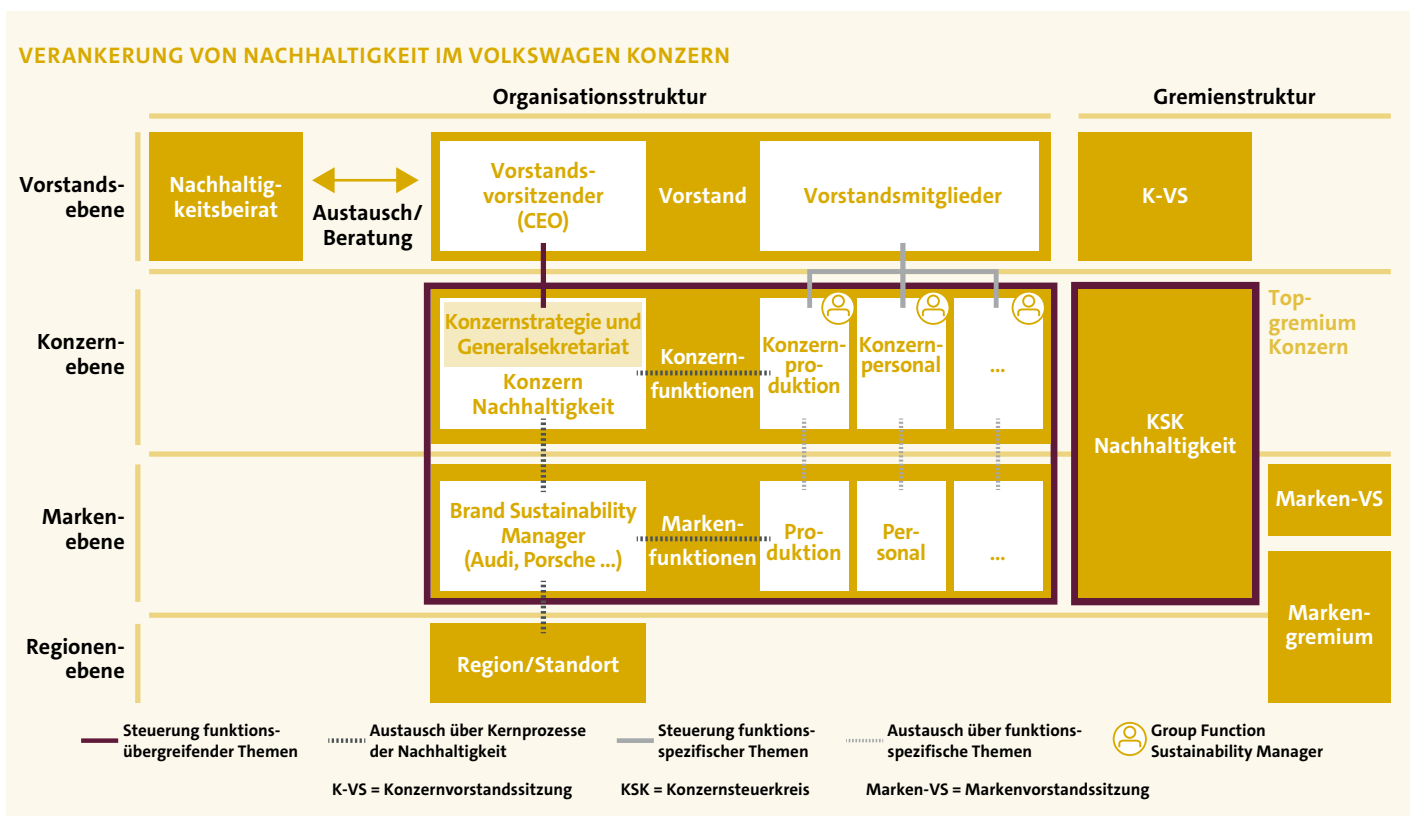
VERANKERUNG VON NACHHALTIGKEIT IM VOLKSWAGEN KONZERN

Organisationsstruktur

Gremienstruktur

Vorstandsebene

Nachhaltigkeitsbeirat

Austausch/ Beratung

Vorstandsvorsitzender (CEO)

Vorstand

Vorstandsmitglieder

K-VS

Konzernebene

Konzernstrategie und Generalsekretariat

Konzern Nachhaltigkeit

Konzernfunktionen

Konzernproduktion

Konzernpersonal

...

KSK Nachhaltigkeit

Topgremium Konzern

Markenebene

Brand Sustainability Manager (Audi, Porsche ...)

Markenfunktionen

Produktion

Personal

...

Marken-VS

Markengremium

Regionenebene

Region/Standort

Steuerung funktionsübergreifender Themen

Austausch über Kernprozesse der Nachhaltigkeit

Steuerung funktionsspezifischer Themen

Austausch über funktionsspezifische Themen

Group Function Sustainability Manager

K-VS = Konzernvorstandssitzung

KSK = Konzernsteuerkreis

Marken-VS = Markenvorstandssitzung